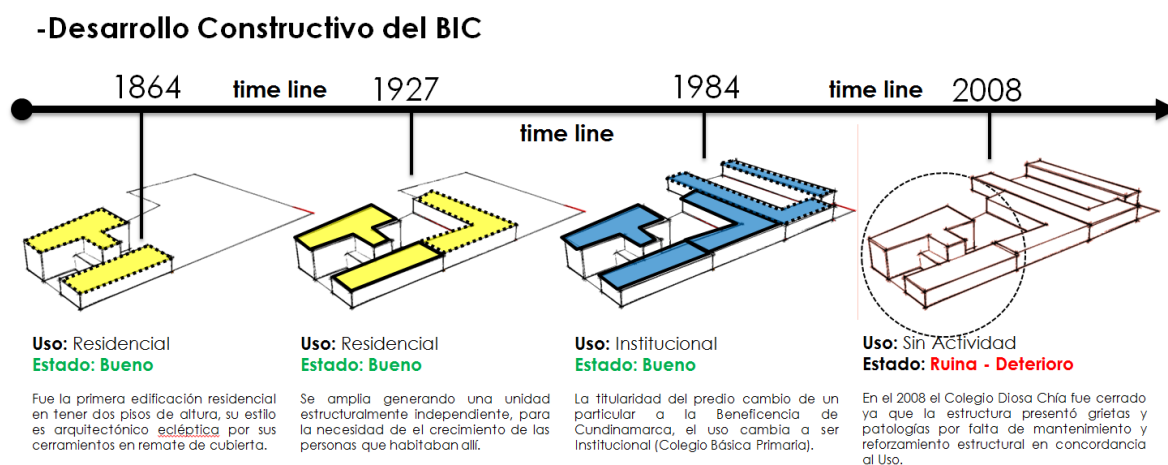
-Desarrollo Constructivo del BIC

1864 time line 1927

time line

1984 time line 2008

Uso: Residencial
Estado: Bueno

Fue la primera edificación residencial en tener dos pisos de altura, su estilo es arquitectónico ecléptica por sus cerramientos en remate de cubierta.

Uso: Residencial
Estado: Bueno

Se amplia generando una unidad estructuralmente independiente, para la necesidad de el crecimiento de las personas que habitaban allí.

Uso: Institucional
Estado: Bueno

La titularidad del predio cambio de un particular a la Beneficencia de Cundinamarca, el uso cambia a ser Institucional (Colegio Básica Primaria).

Uso: Sin Actividad
Estado: Ruina - Deterioro

En el 2008 el Colegio Diosa Chía fue cerrado ya que la estructura presentó grietas y patologías por falta de mantenimiento y reforzamiento estructural en concordancia al Uso.